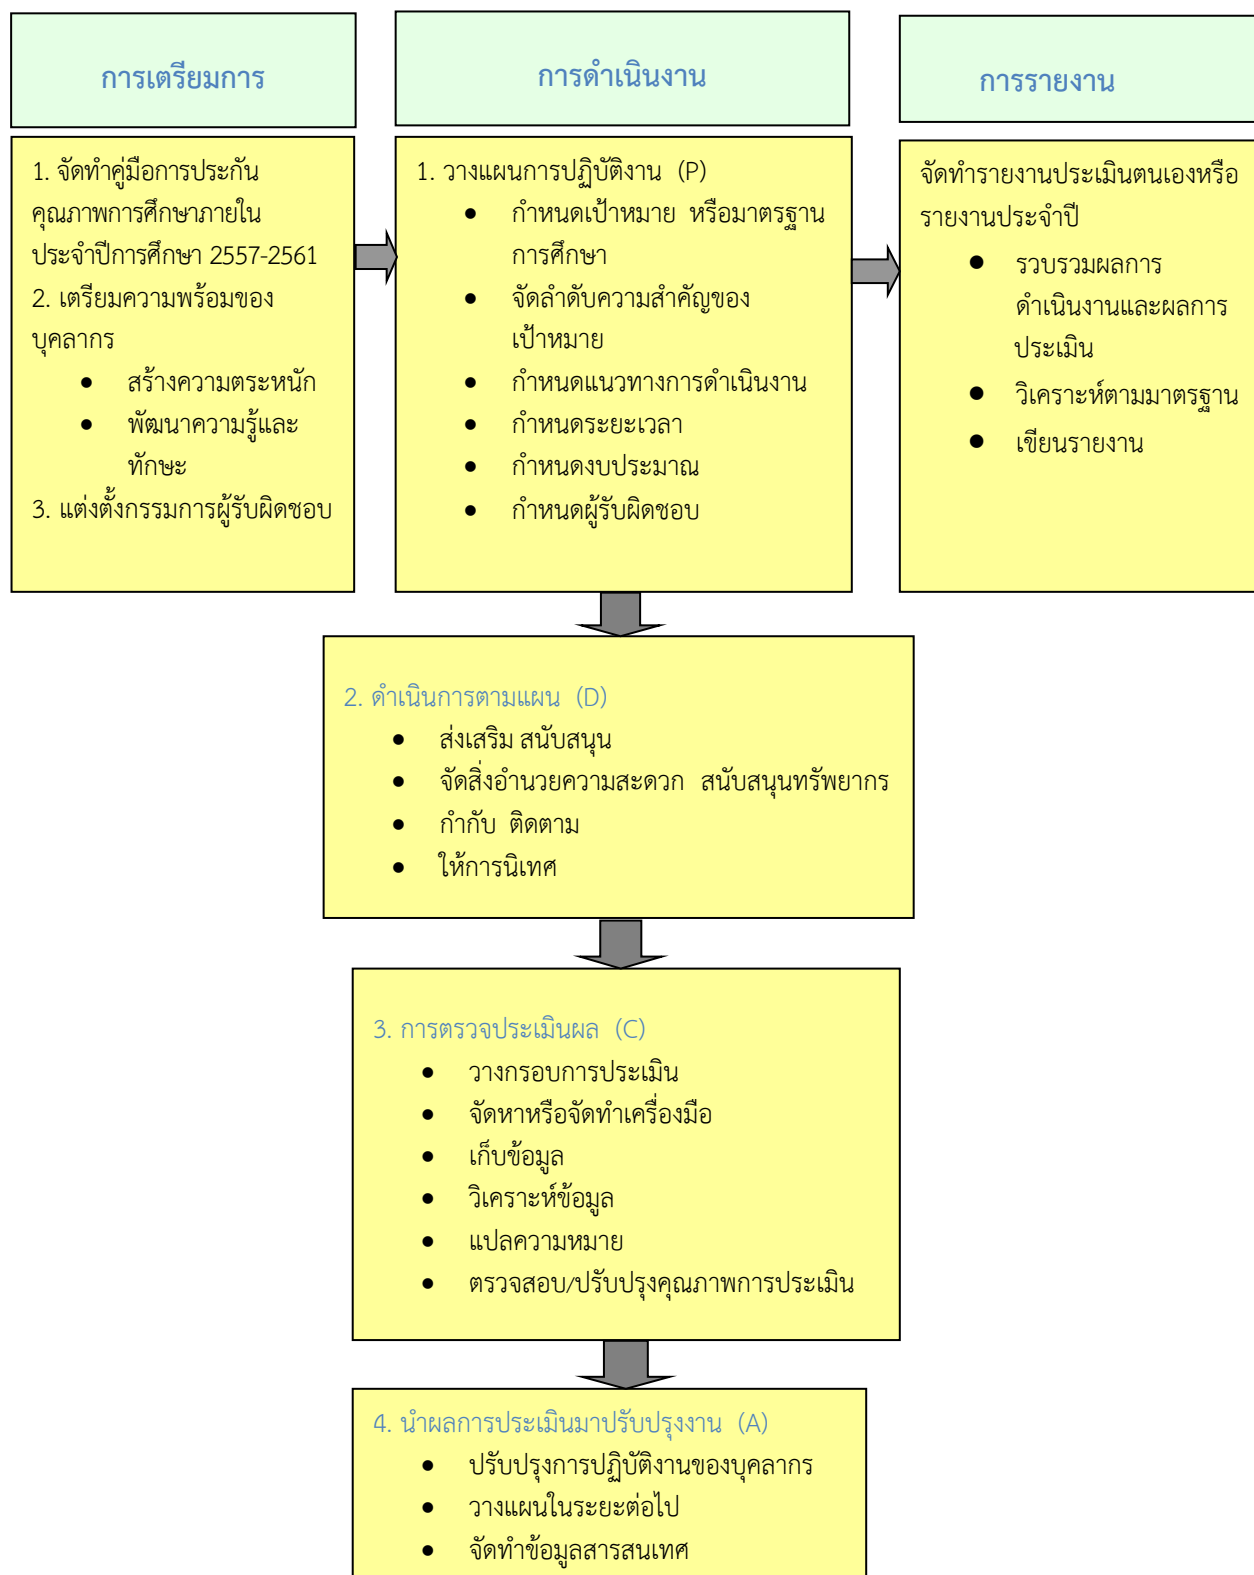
การเตรียมการ

1. จัดทำคู่มือการประกันคุณภาพการศึกษาภายในประจำปีการศึกษา 2557-2561
2. เตรียมความพร้อมของบุคลากร
- สร้างความตระหนัก
- พัฒนาความรู้และทักษะ
3. แต่งตั้งกรรมการผู้รับผิดชอบ

การดำเนินงาน

1. วางแผนการปฏิบัติงาน (P)
- กำหนดเป้าหมาย หรือมาตรฐานการศึกษา
- จัดลำดับความสำคัญของเป้าหมาย
- กำหนดแนวทางการดำเนินงาน
- กำหนดระยะเวลา
- กำหนดงบประมาณ
- กำหนดผู้รับผิดชอบ

การรายงาน

จัดทำรายงานประเมินตนเองหรือรายงานประจำปี
- รวบรวมผลการดำเนินงานและผลการประเมิน
- วิเคราะห์ตามมาตรฐาน
- เขียนรายงาน

2. ดำเนินการตามแผน (D)
- ส่งเสริม สนับสนุน
- จัดสิ่งอำนวยความสะดวก สนับสนุนทรัพยากร
- กำกับ ติดตาม
- ให้การนิเทศ

3. การตรวจประเมินผล (C)
- วางกรอบการประเมิน
- จัดหาหรือจัดทำเครื่องมือ
- เก็บข้อมูล
- วิเคราะห์ข้อมูล
- แปลความหมาย
- ตรวจสอบ/ปรับปรุงคุณภาพการประเมิน

4. นำผลการประเมินมาปรับปรุงงาน (A)
- ปรับปรุงการปฏิบัติงานของบุคลากร
- วางแผนในระยะต่อไป
- จัดทำข้อมูลสารสนเทศ